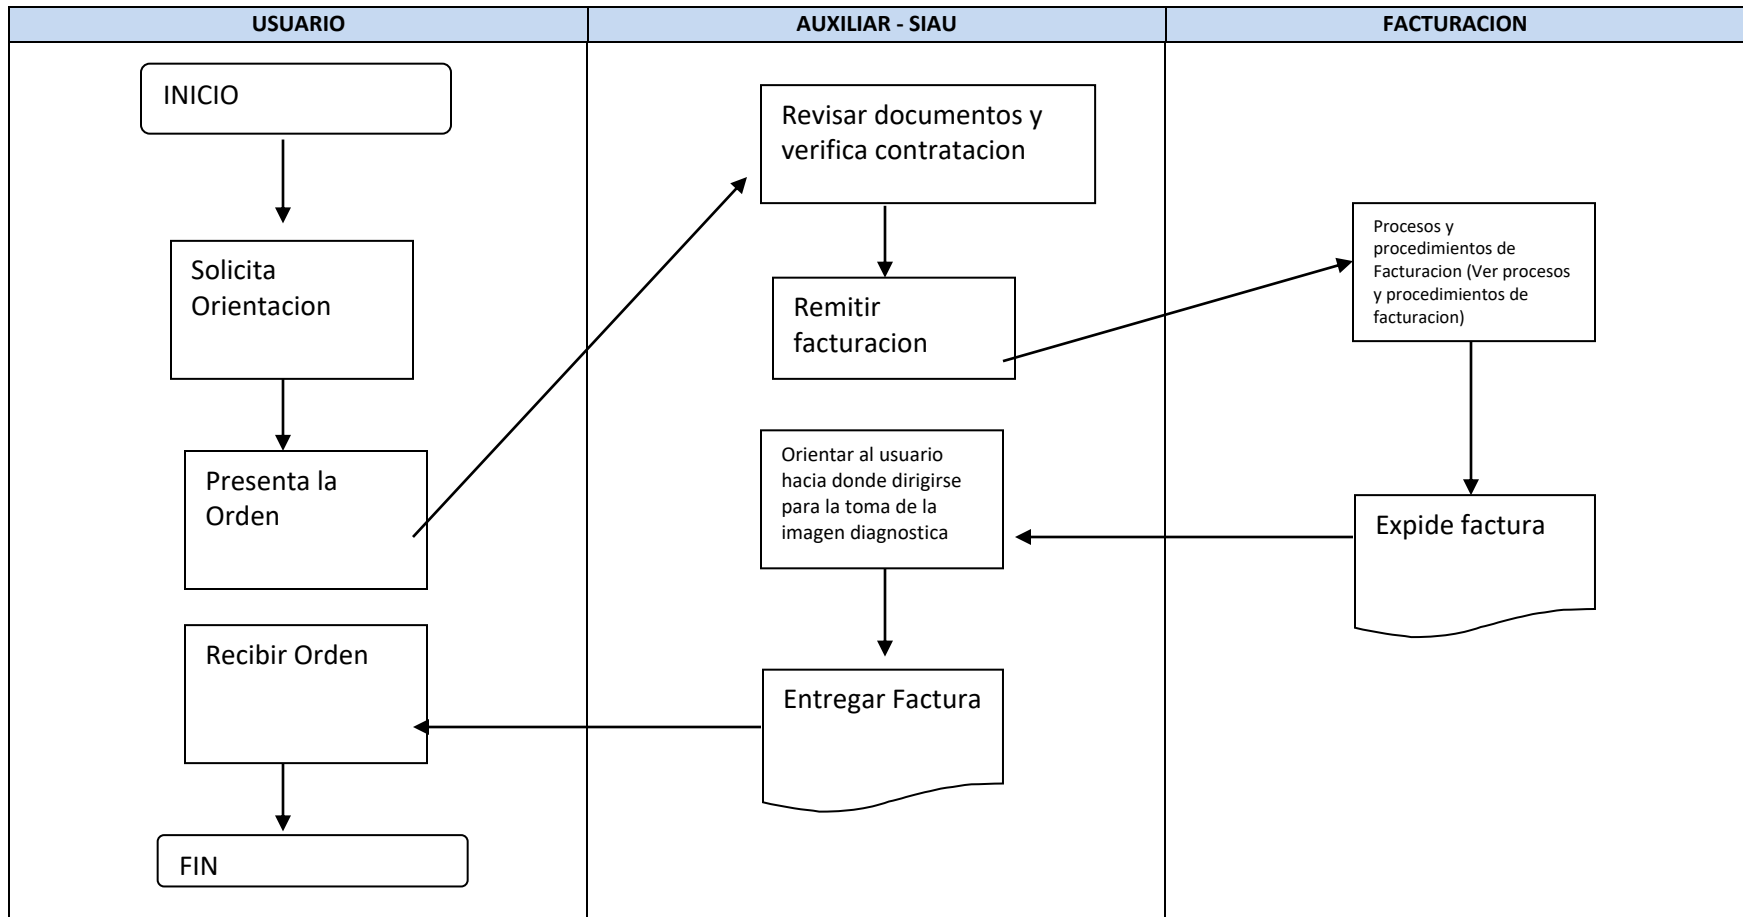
| USUARIO | AUXILIAR - SIAU | FACTURACION |
|---|---|---|

INICIO

Solicita Orientacion

Presenta la Orden

Recibir Orden

FIN

Revisar documentos y verifica contratacion

Remitir facturacion

Orientar al usuario hacia donde dirigirse para la toma de la imagen diagnostica

Entregar Factura

Procesos y procedimientos de Facturacion (Ver procesos y procedimientos de facturacion)

Expide factura